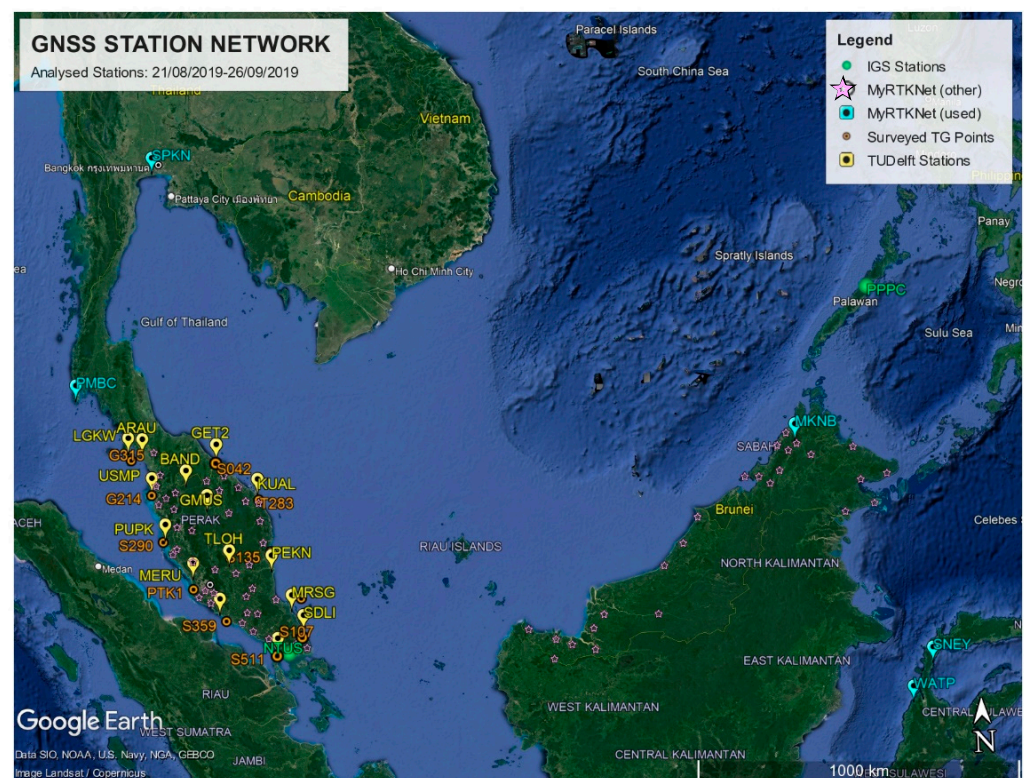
GNSS STATION NETWORK
Analysed Stations: 21/08/2019-26/09/2019

Legend
IGS Stations
MyRTKNet (other)
MyRTKNet (used)
Surveyed TG Points
TUDelft Stations

Paracel Islands
South China Sea
Thailand
Vietnam
SPKN
Bangkok กรุงเทพมหานคร
Pattaya City เมืองพัทยา
Cambodia
Philippines
Panay
Ho Chi Minh City
Spratly Islands
PPPC
Palawan
Negros
Sulu Sea
Min
Gulf of Thailand
PMBC
MKNB
SABAH
LGKW
ARAU
GET2
G315
BAND
S042
USMP
KUAL
G214
GMUS
T283
Brunei
Celebes
ACEH
PERAK
PUPK
S290
TLOH
T135
PEKN
RIAU ISLANDS
Medan
MERU
NORTH KALIMANTAN
PTK1
MRSG
SDLI
S359
S107
NTUS
S511
GNEY
EAST KALIMANTAN
RIAU
WATP
Google Earth
WEST SUMATRA
WEST KALIMANTAN
CENTRAL
Data SIO, NOAA, U.S. Navy, NGA, GEBCO
Image Landsat / Copernicus
JAMBI
CENTRAL KALIMANTAN
1000 km
SULAWESI
N